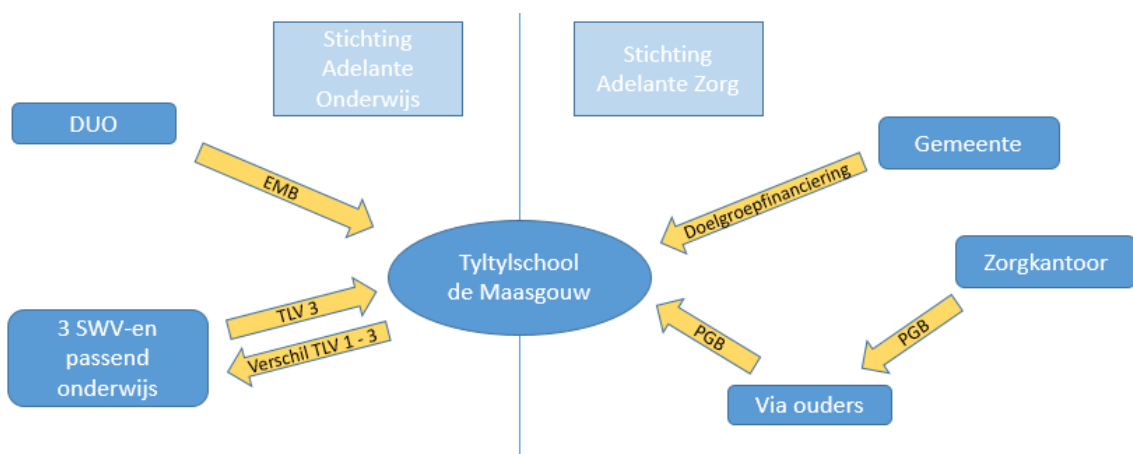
Stichting Adelante Onderwijs

Stichting Adelante Zorg

DUO

EMB

Gemeente

Doelgroepfinanciering

Tyltylschool de Maasgouw

Zorgkantoor

TLV 3

3 SWV-en passend onderwijs

Verschil TLV 1 - 3

PGB

PGB

Via ouders